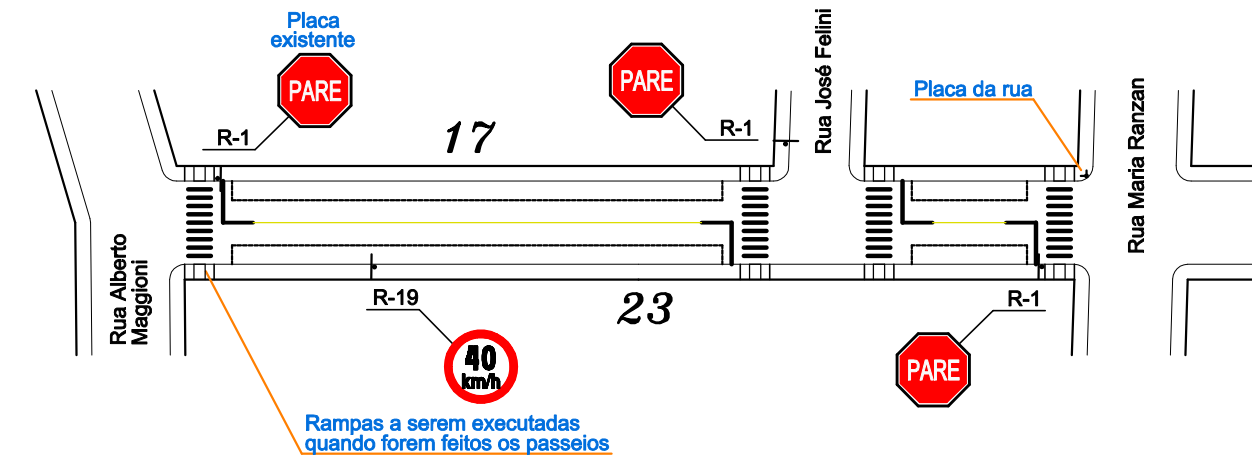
Placa existente

PARE

R-1

PARE

R-1

17

Rua José Felini

Placa da rua

Rua Maria Ranzan

Rua Alberto Maggioni

R-19

40 km/h

23

R-1

PARE

Rampas a serem executadas quando forem feitos os passeios